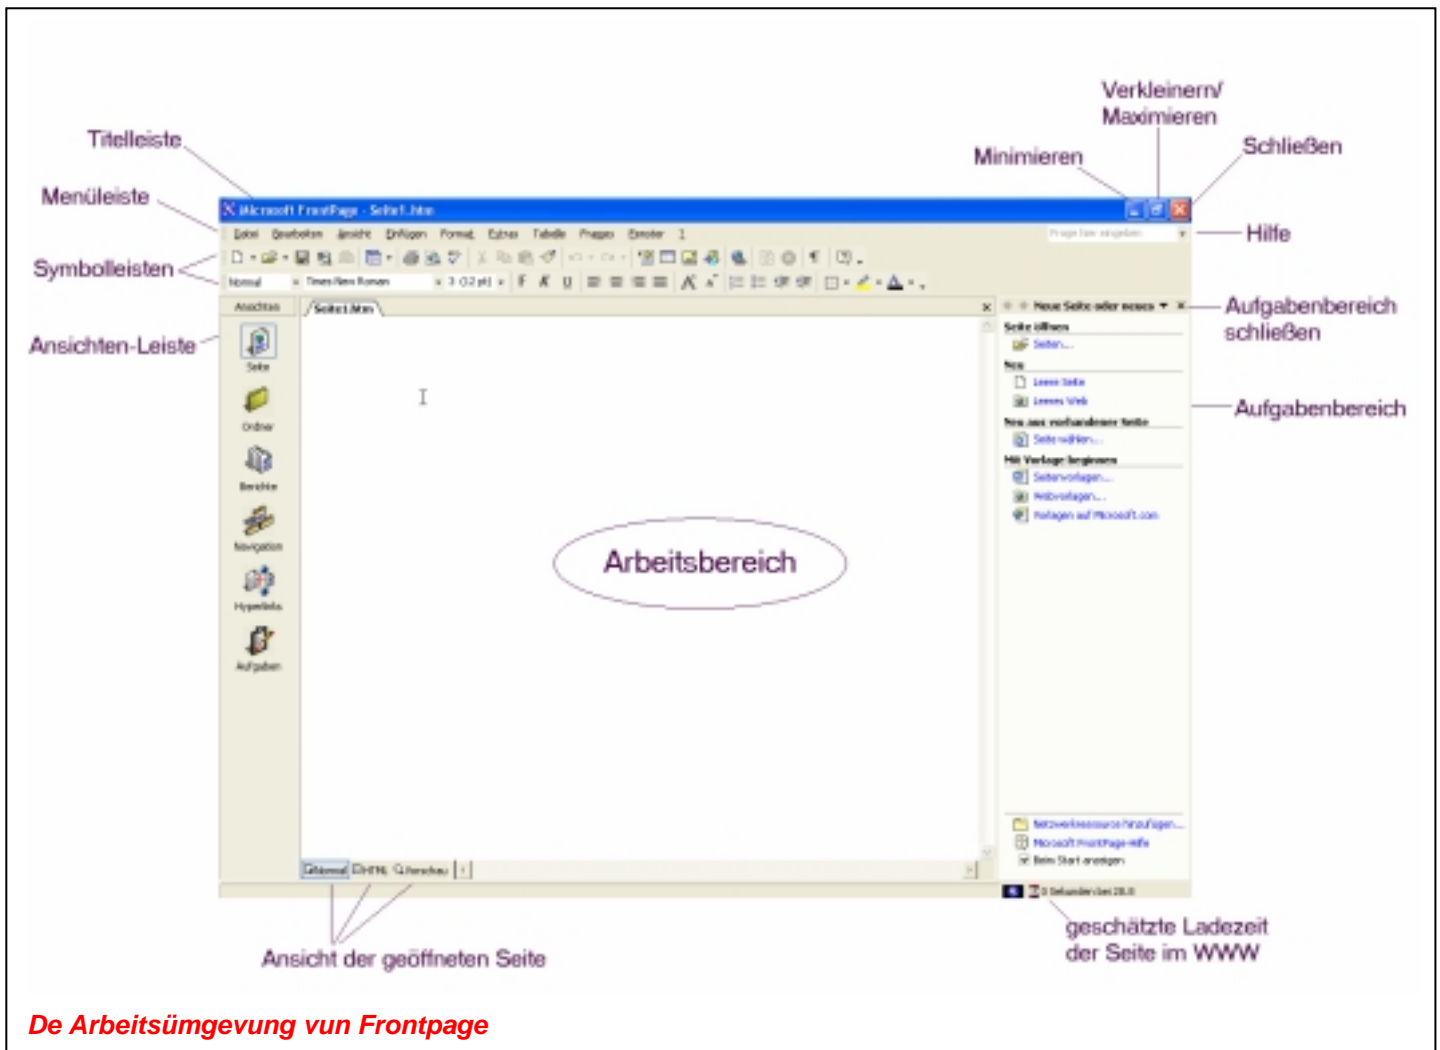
Verkleinern/
Maximieren

Titelleiste

Minimieren

Schließen

Menüleiste

Hilfe

Symbolleisten

Aufgabenbereich schließen

Ansichten-Leiste

Aufgabenbereich

Microsoft FrontPage - Seite1.htm

Datei Bearbeiten Ansicht Einfügen Format Extras Tabelle Frames Fenster ?

Frage hier eingeben

Normal Times New Roman 3 (12 pt)

Ansichten

Seite1.htm

Neue Seite oder neues Web

Seite öffnen

Seiten...

Neu

Leere Seite

Leeres Web

Neu aus vorhandener Seite

Seite wählen...

Mit Vorlage beginnen

Seitenvorlagen...

Webvorlagen...

Vorlagen auf Microsoft.com

Seite

Ordner

Berichte

Navigation

Hyperlinks

Aufgaben

Arbeitsbereich

Netzwerkressource hinzufügen...

Microsoft FrontPage-Hilfe

Beim Start anzeigen

Normal HTML Vorschau

0 Sekunden bei 28.8

geschätzte Ladezeit der Seite im WWW

Ansicht der geöffneten Seite

De Arbeitsümgevung vun Frontpage